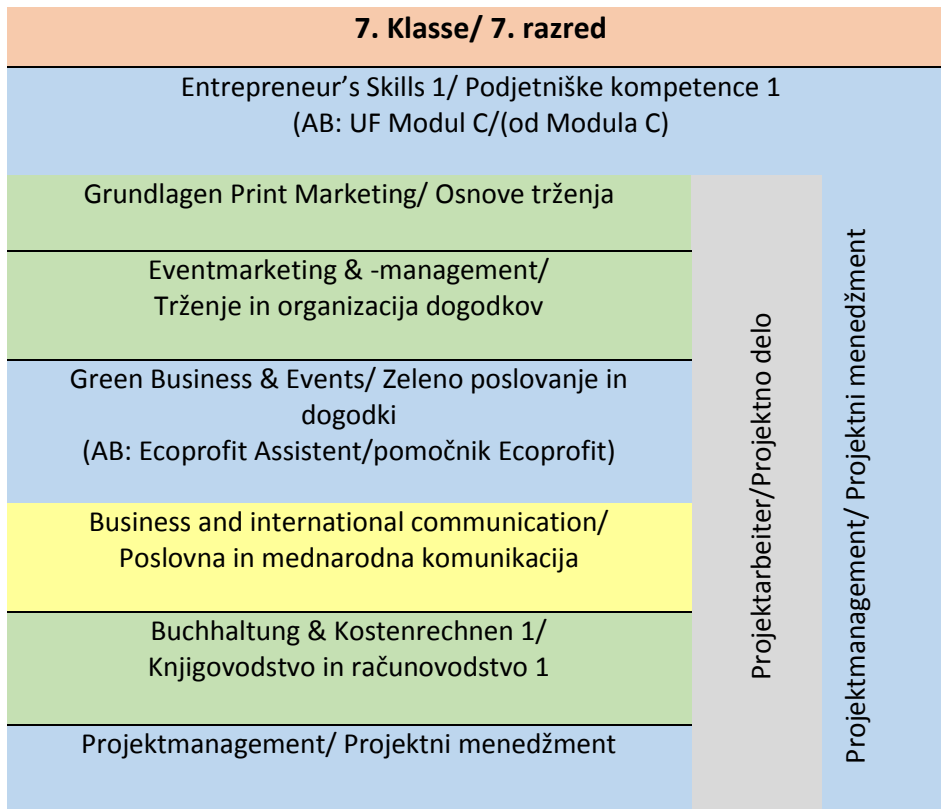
7. Klasse/ 7. razred

Entrepreneur’s Skills 1/ Podjetniške kompetence 1
(AB: UF Modul C/(od Modula C)

Grundlagen Print Marketing/ Osnove trženja

Eventmarketing & -management/
Trženje in organizacija dogodkov

Green Business & Events/ Zeleno poslovanje in dogodki
(AB: Ecoprofit Assistent/pomočnik Ecoprofit)

Business and international communication/
Poslovna in mednarodna komunikacija

Buchhaltung & Kostenrechnen 1/
Knjigovodstvo in računovodstvo 1

Projektmanagement/ Projektni menedžment

Projektarbeiter/Projektno delo

Projektmanagement/ Projektni menedžment